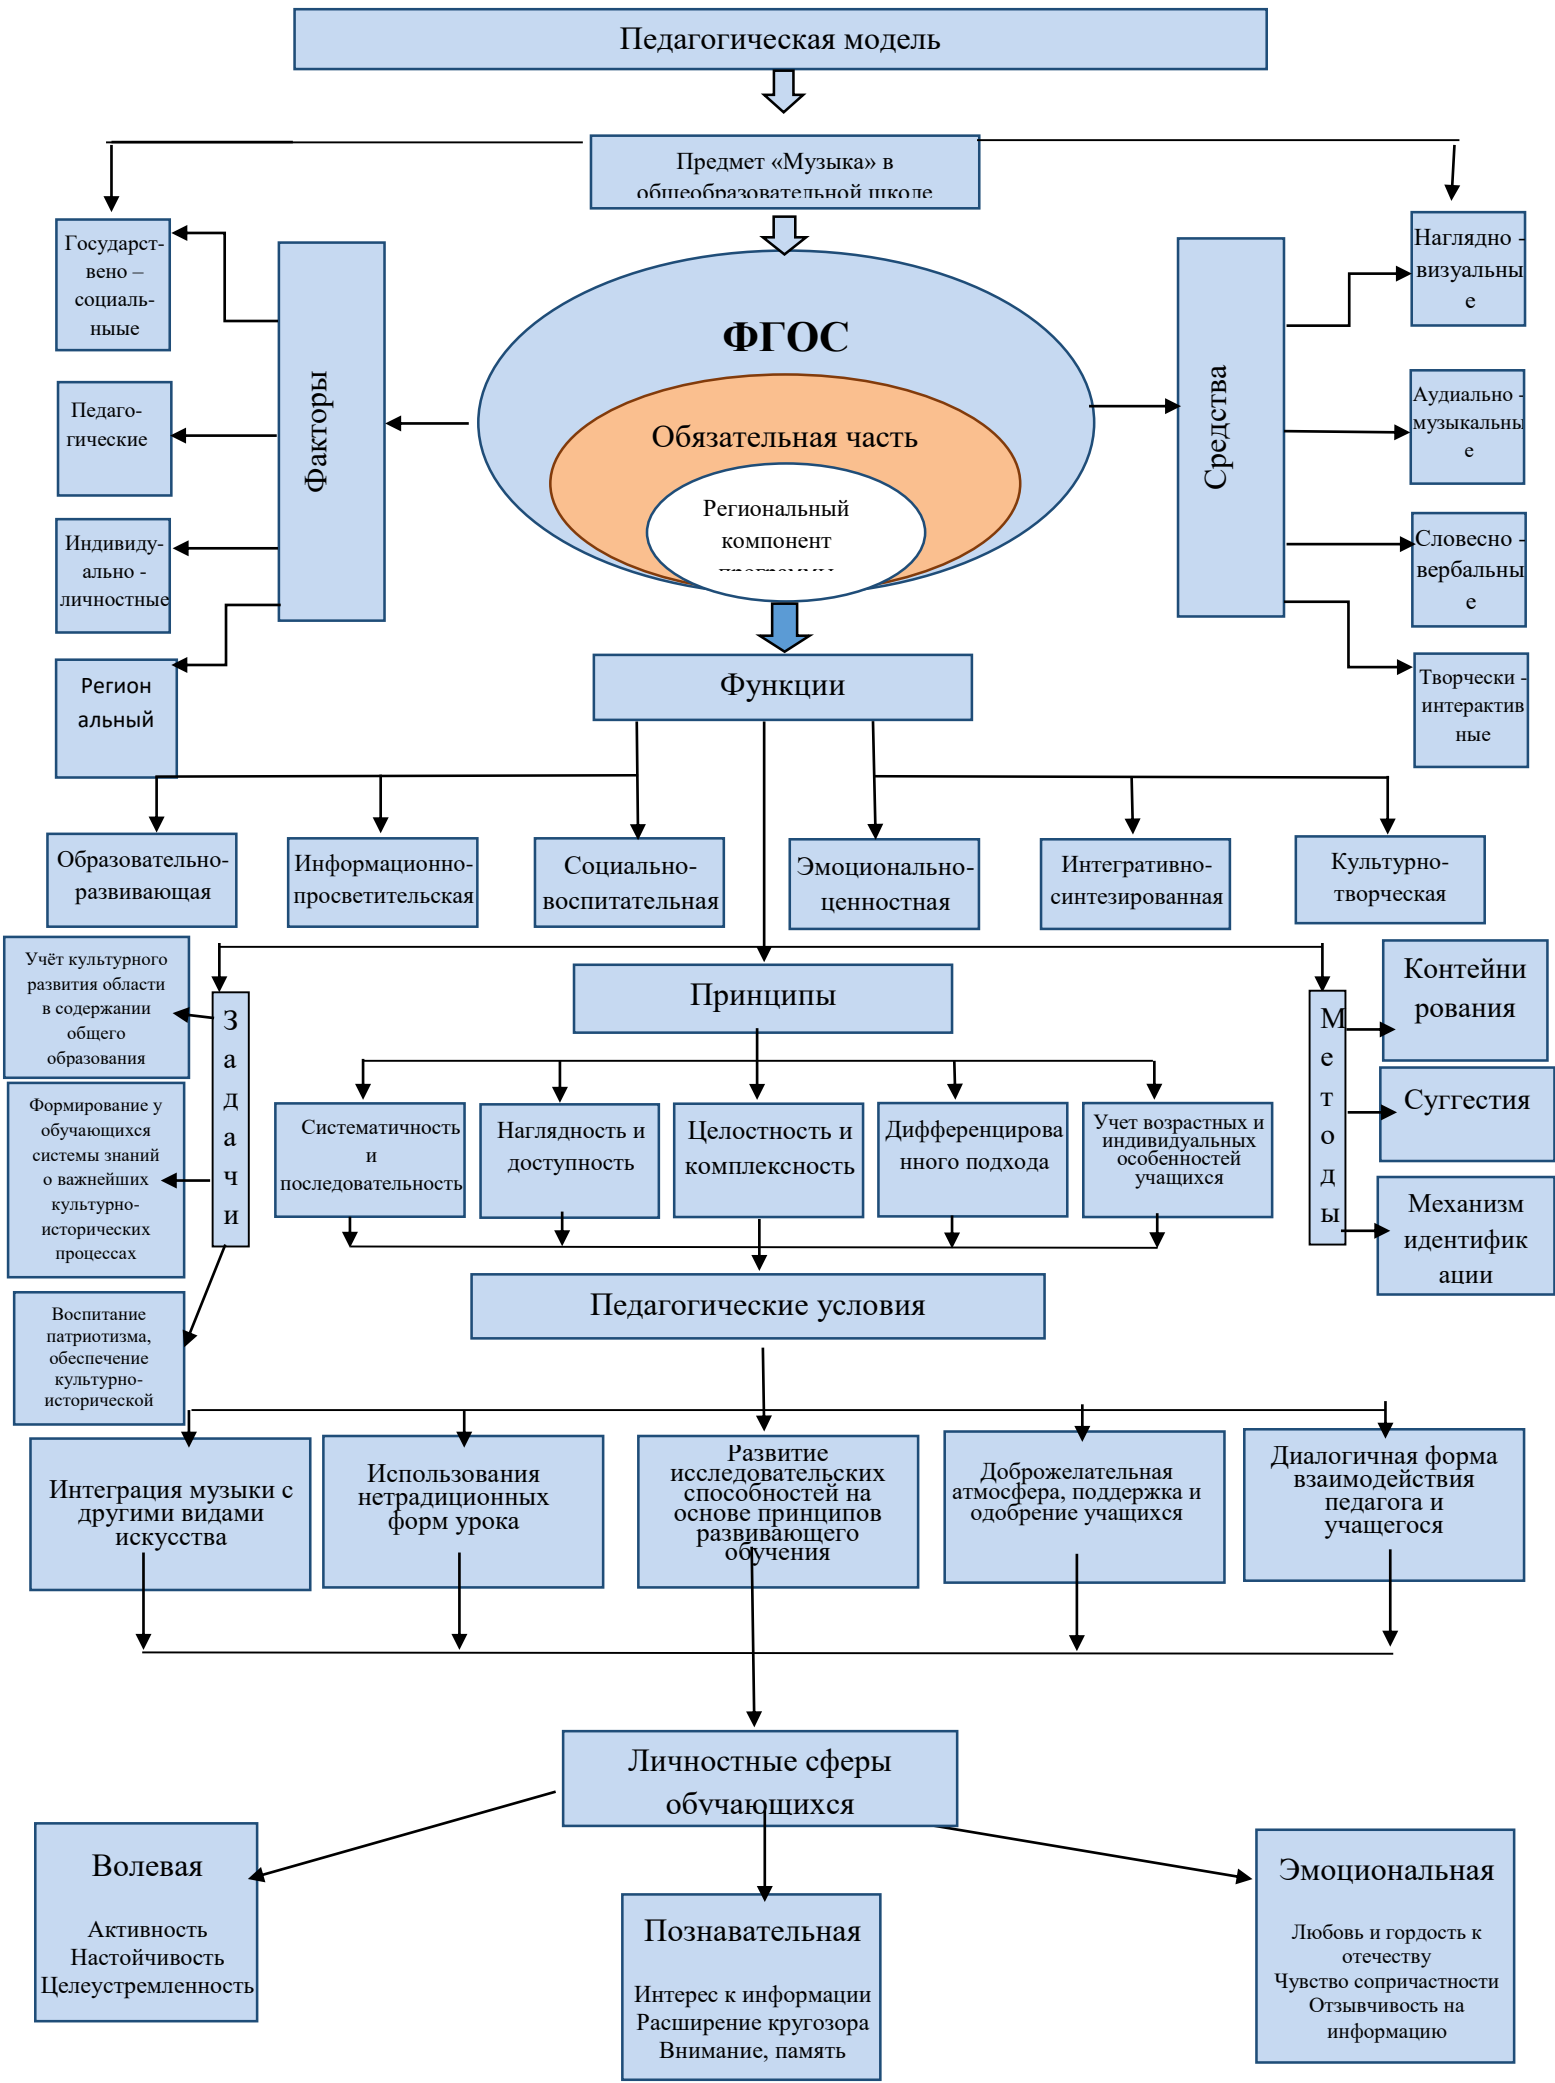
Педагогическая модель

Предмет «Музыка» в общеобразовательной школе

Государст-вено – социаль-ные

Педаго-гические

Индивиду-ально - личностные

Регион альный

Факторы

ФГОС

Обязательная часть

Региональный компонент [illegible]

Средства

Наглядно - визуальные

Аудиально - музыкальные

Словесно - вербальные

Творчески - интерактивные

Функции

Образовательно-развивающая

Информационно-просветительская

Социально-воспитательная

Эмоционально-ценностная

Интегративно-синтезированная

Культурно-творческая

Учёт культурного развития области в содержании общего образования

Формирование у обучающихся системы знаний о важнейших культурно-исторических процессах

Воспитание патриотизма, обеспечение культурно-исторической

З а д а ч и

Принципы

Систематичность и последовательность

Наглядность и доступность

Целостность и комплексность

Дифференцированного подхода

Учет возрастных и индивидуальных особенностей учащихся

М е т о д ы

Контейнирования

Суггестия

Механизм идентификации

Педагогические условия

Интеграция музыки с другими видами искусства

Использования нетрадиционных форм урока

Развитие исследовательских способностей на основе принципов развивающего обучения

Доброжелательная атмосфера, поддержка и одобрение учащихся

Диалогичная форма взаимодействия педагога и учащегося

Личностные сферы обучающихся

Волевая

Активность
Настойчивость
Целеустремленность

Познавательная

Интерес к информации
Расширение кругозора
Внимание, память

Эмоциональная

Любовь и гордость к отечеству
Чувство сопричастности
Отзывчивость на информацию